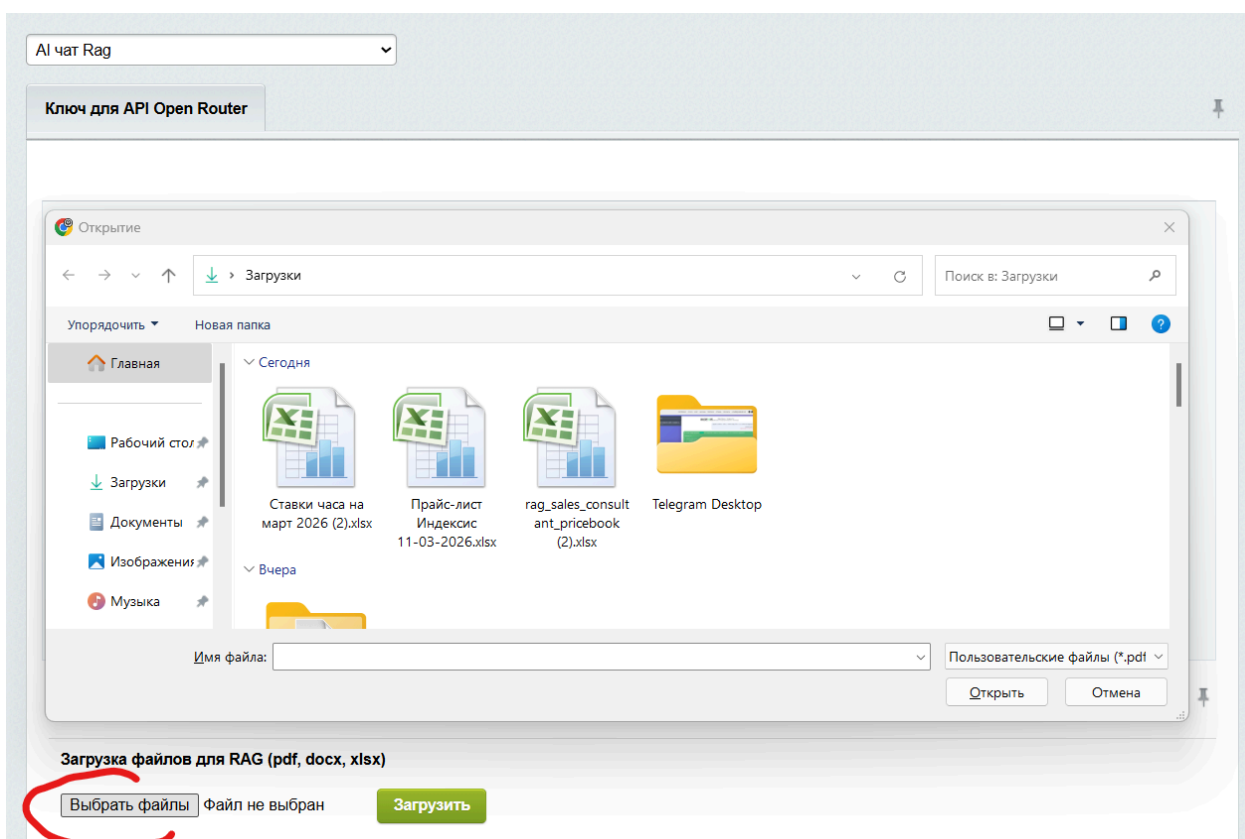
AI чат Rag

Ключ для API Open Router

Открытие

Загрузки

Поиск в: Загрузки

Упорядочить ▾ Новая папка

Главная

Рабочий стол

Загрузки

Документы

Изображения

Музыка

Сегодня

Ставки часа на март 2026 (2).xlsx

Прайс-лист Индексис 11-03-2026.xlsx

rag_sales_consultant_pricebook (2).xlsx

Telegram Desktop

Вчера

Имя файла:

Пользовательские файлы (*.pdf

Открыть

Отмена

Загрузка файлов для RAG (pdf, docx, xlsx)

Выбрать файлы Файл не выбран

Загрузить